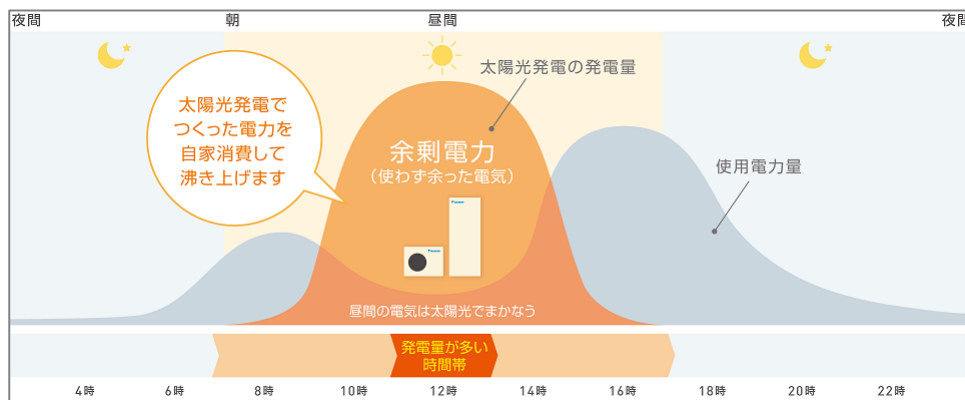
夜間
朝
昼間
夜間

太陽光発電でつくった電力を自家消費して沸き上げます

太陽光発電の発電量

余剰電力
（使わず余った電気）

使用電力量

昼間の電気は太陽光でまかなう

発電量が多い時間帯

4時
6時
8時
10時
12時
14時
16時
18時
20時
22時